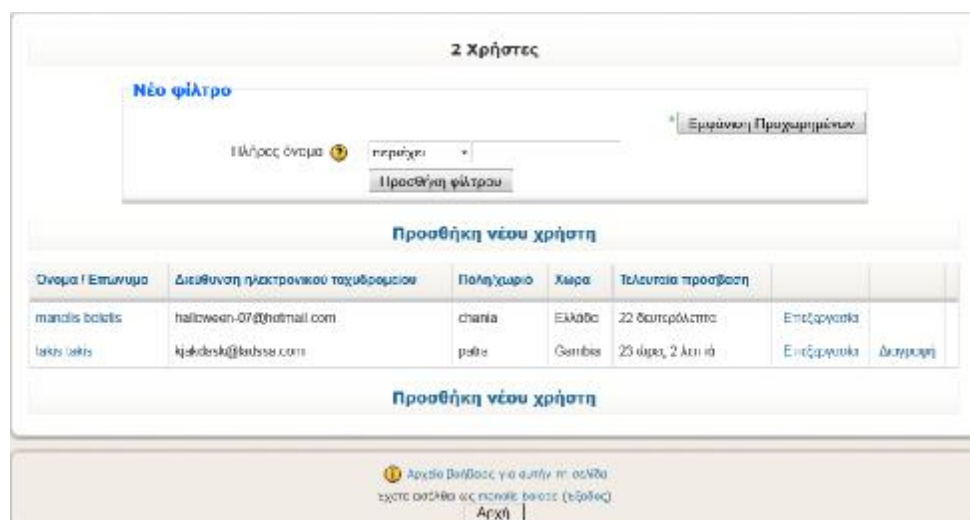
2 Χρήστες

Νέο φίλτρο

Πλήρες όνομα ? περιέχει

Προσθήκη φίλτρου

Εμφάνιση Προχωρημένων

Προσθήκη νέου χρήστη

| Όνομα / Επώνυμο | Διεύθυνση ηλεκτρονικού ταχυδρομείου | Πόλη/χωριό | Χώρα | Τελευταία πρόσβαση | | |
|---|---|---|---|---|---|---|
| manolis bolotis | halloween-07@hotmail.com | chania | Ελλάδα | 22 δευτερόλεπτα | Επεξεργασία | |
| lakis lakis | kjakdesk@ladssa.com | patra | Gambia | 23 ώρες 2 λεπτά | Επεξεργασία | Διαγραφή |

Προσθήκη νέου χρήστη

Αρχεία Βοήθειας για αυτήν τη σελίδα

Έχετε εισέλθει ως manolis bolotis (Έξοδος)

Αρχή